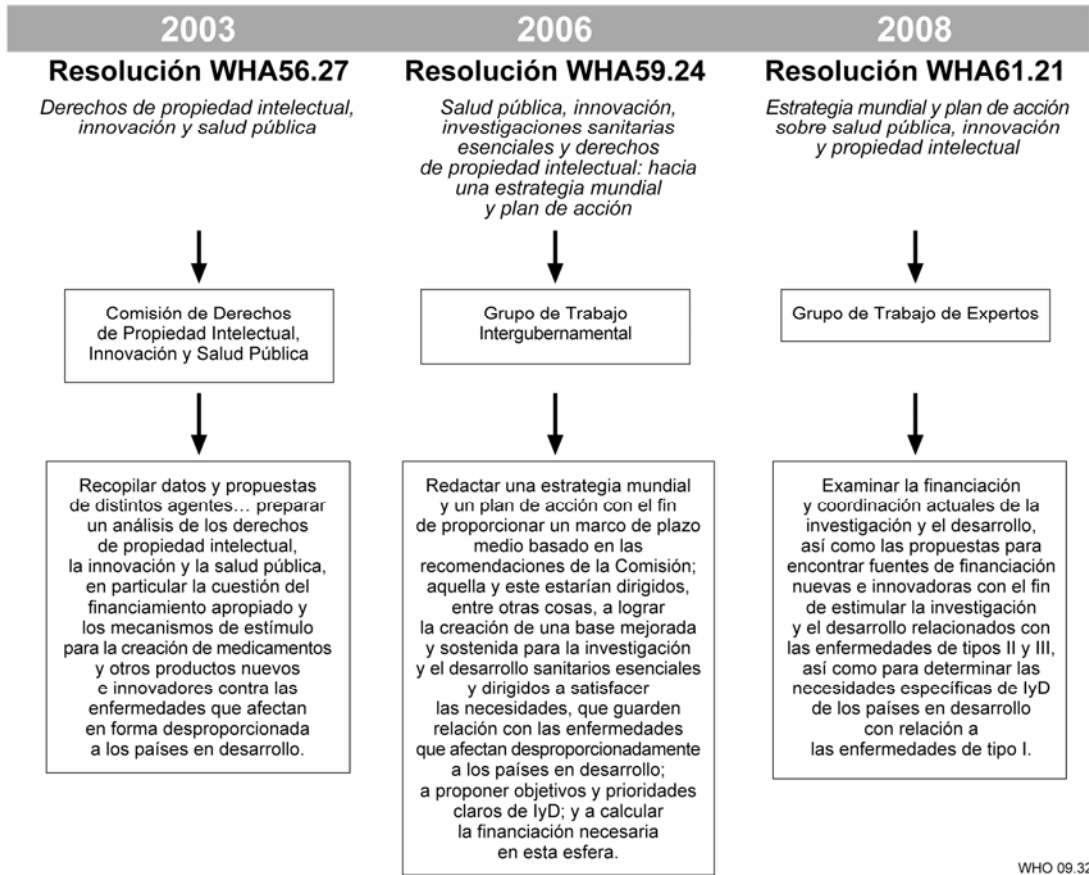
2003

Resolución WHA56.27

Derechos de propiedad intelectual, innovación y salud pública

Comisión de Derechos de Propiedad Intelectual, Innovación y Salud Pública

Recopilar datos y propuestas de distintos agentes… preparar un análisis de los derechos de propiedad intelectual, la innovación y la salud pública, en particular la cuestión del financiamiento apropiado y los mecanismos de estímulo para la creación de medicamentos y otros productos nuevos e innovadores contra las enfermedades que afectan en forma desproporcionada a los países en desarrollo.

2006

Resolución WHA59.24

Salud pública, innovación, investigaciones sanitarias esenciales y derechos de propiedad intelectual: hacia una estrategia mundial y plan de acción

Grupo de Trabajo Intergubernamental

Redactar una estrategia mundial y un plan de acción con el fin de proporcionar un marco de plazo medio basado en las recomendaciones de la Comisión; aquella y este estarían dirigidos, entre otras cosas, a lograr la creación de una base mejorada y sostenida para la investigación y el desarrollo sanitarios esenciales y dirigidos a satisfacer las necesidades, que guarden relación con las enfermedades que afectan desproporcionadamente a los países en desarrollo; a proponer objetivos y prioridades claros de IyD; y a calcular la financiación necesaria en esta esfera.

2008

Resolución WHA61.21

Estrategia mundial y plan de acción sobre salud pública, innovación y propiedad intelectual

Grupo de Trabajo de Expertos

Examinar la financiación y coordinación actuales de la investigación y el desarrollo, así como las propuestas para encontrar fuentes de financiación nuevas e innovadoras con el fin de estimular la investigación y el desarrollo relacionados con las enfermedades de tipos II y III, así como para determinar las necesidades específicas de IyD de los países en desarrollo con relación a las enfermedades de tipo I.

WHO 09.32